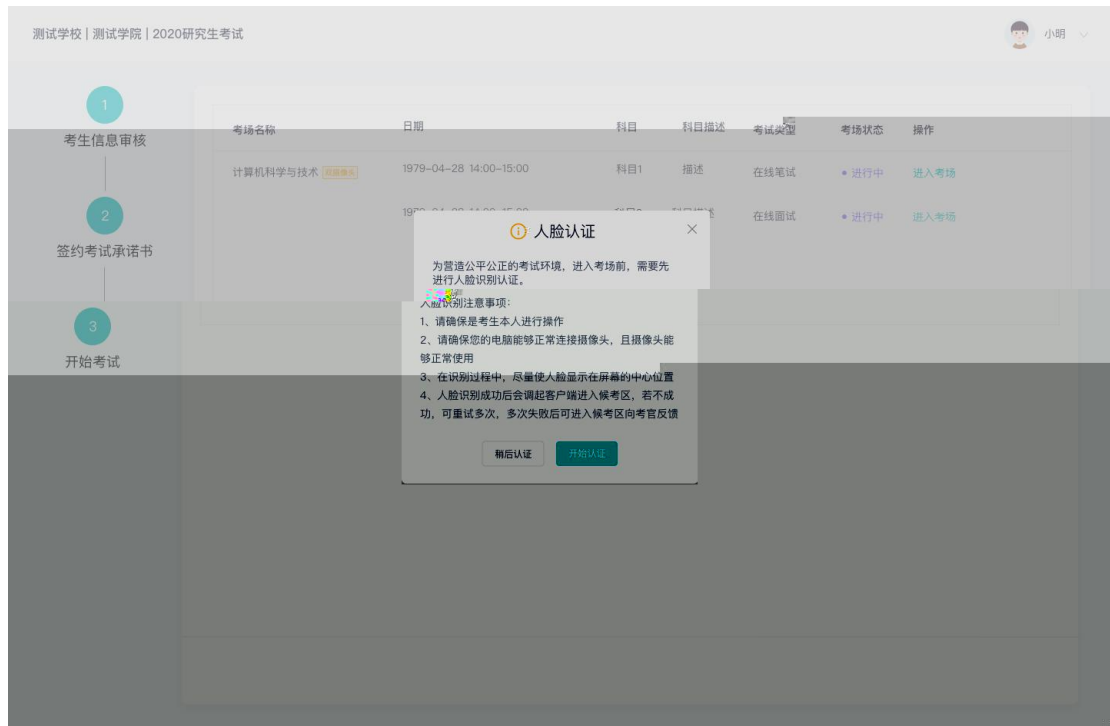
测试学校 | 测试学院 | 2020研究生考试

小明

1
考生信息审核

2
签约考试承诺书

3
开始考试

| 考场名称 | 日期 | 科目 | 科目描述 | 考试类型 | 考场状态 | 操作 |
|---|---|---|---|---|---|---|
| 计算机科学与技术 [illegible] | 1979-04-28 14:00-15:00 | 科目1 | 描述 | 在线笔试 | • 进行中 | 进入考场 |
| | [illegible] | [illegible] | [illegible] | 在线面试 | • 进行中 | 进入考场 |

人脸认证

为营造公平公正的考试环境，进入考场前，需要先进行人脸识别认证。

人脸识别注意事项：
1、请确保是考生本人进行操作
2、请确保您的电脑能够正常连接摄像头，且摄像头能够正常使用
3、在识别过程中，尽量使人脸显示在屏幕的中心位置
4、人脸识别成功后会调起客户端进入候考区，若不成功，可重试多次，多次失败后可进入候考区向考官反馈

稍后认证
开始认证